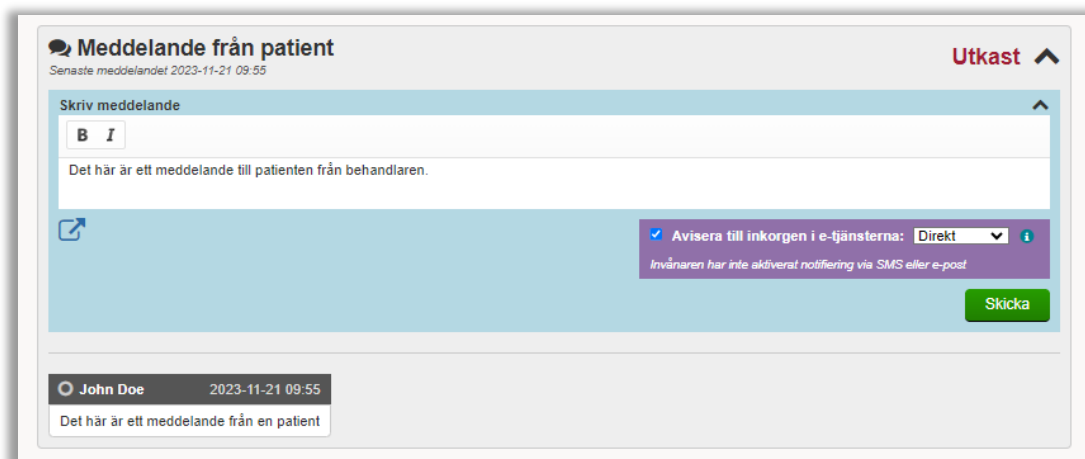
Meddelande från patient
Senaste meddelandet 2023-11-21 09:55

Utkast

Skriv meddelande

B I

Det här är ett meddelande till patienten från behandlaren.

Avisera till inkorgen i e-tjänsterna: Direkt

Invånaren har inte aktiverat notifiering via SMS eller e-post

Skicka

John Doe 2023-11-21 09:55

Det här är ett meddelande från en patient